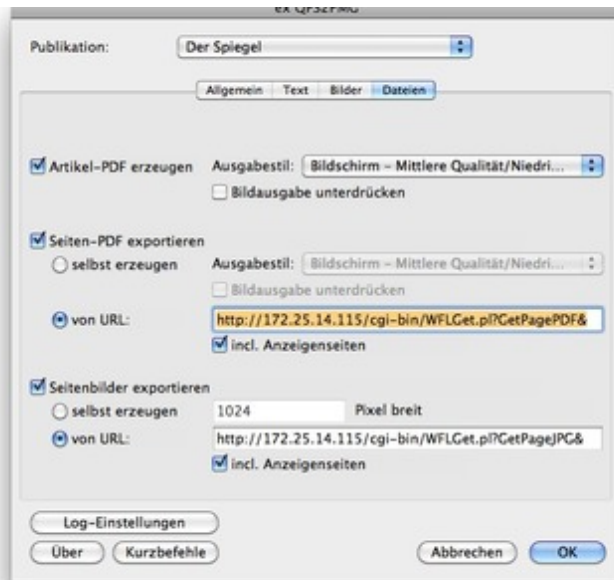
ex QPS2PMG

Publikation: Der Spiegel

Allgemein Text Bilder Dateien

Artikel-PDF erzeugen Ausgabestil: Bildschirm – Mittlere Qualität/Niedri...

Bildausgabe unterdrücken

Seiten-PDF exportieren

selbst erzeugen Ausgabestil: Bildschirm – Mittlere Qualität/Niedri...

Bildausgabe unterdrücken

von URL: http://172.25.14.115/cgi-bin/WFLGet.pl?GetPagePDF&

incl. Anzeigenseiten

Seitenbilder exportieren

selbst erzeugen 1024 Pixel breit

von URL: http://172.25.14.115/cgi-bin/WFLGet.pl?GetPageJPG&

incl. Anzeigenseiten

Log-Einstellungen

Über Kurzbefehle Abbrechen OK